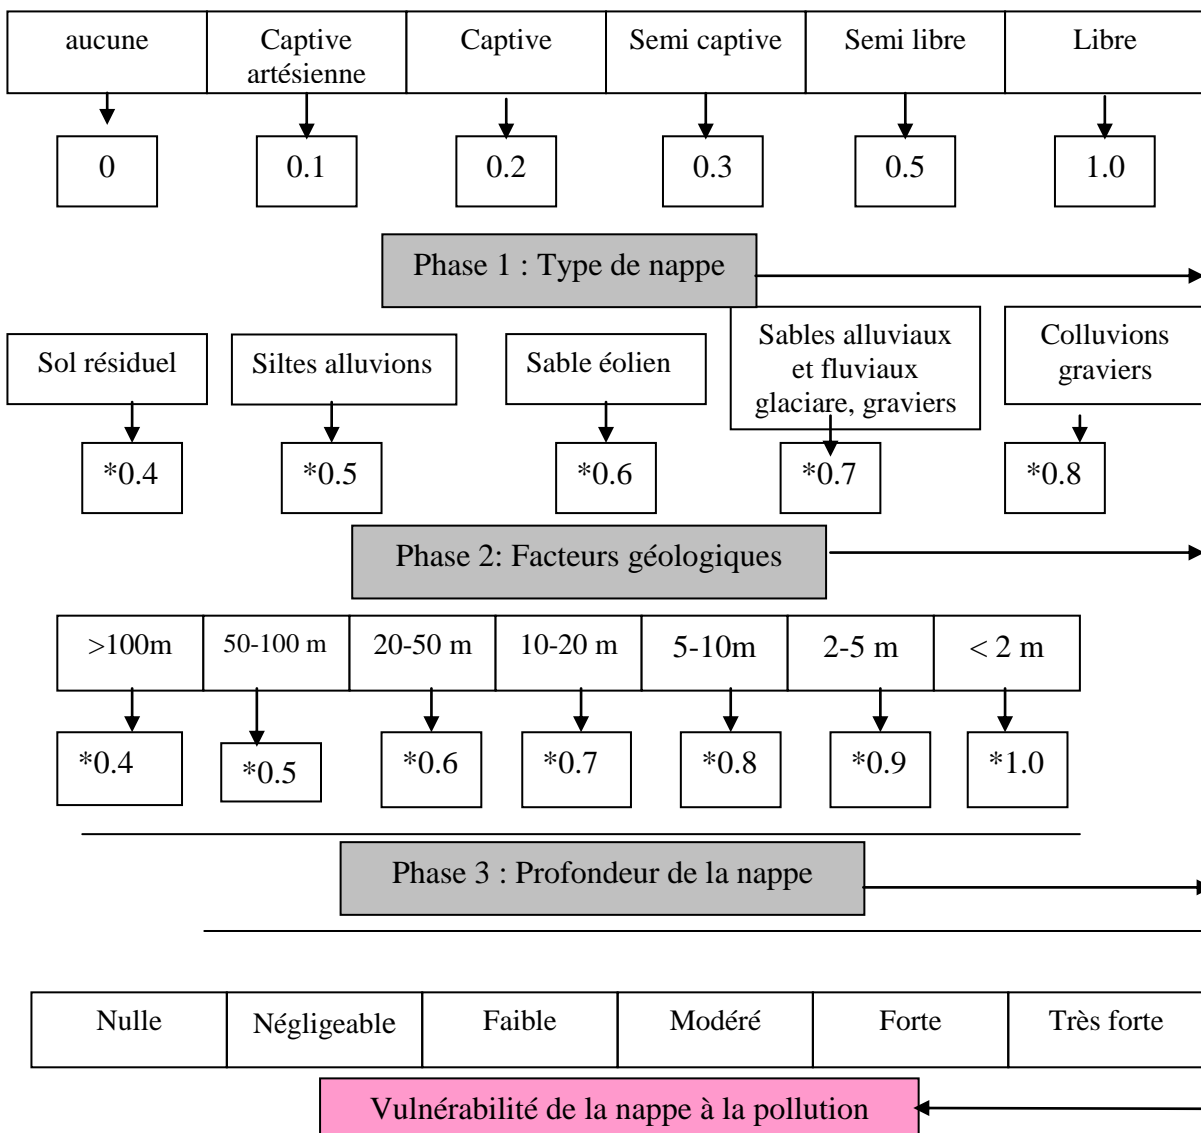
| aucune | Captive artésienne | Captive | Semi captive | Semi libre | Libre |
|---|---|---|---|---|---|

0 0.1 0.2 0.3 0.5 1.0

Phase 1 : Type de nappe

| Sol résiduel | Siltes alluvions | Sable éolien | Sables alluviaux et fluviaux glaciare, graviers | Colluvions graviers |
|---|---|---|---|---|

*0.4 *0.5 *0.6 *0.7 *0.8

Phase 2: Facteurs géologiques

| >100m | 50-100 m | 20-50 m | 10-20 m | 5-10m | 2-5 m | < 2 m |
|---|---|---|---|---|---|---|

*0.4 *0.5 *0.6 *0.7 *0.8 *0.9 *1.0

Phase 3 : Profondeur de la nappe

| Nulle | Négligeable | Faible | Modéré | Forte | Très forte |
|---|---|---|---|---|---|

Vulnérabilité de la nappe à la pollution